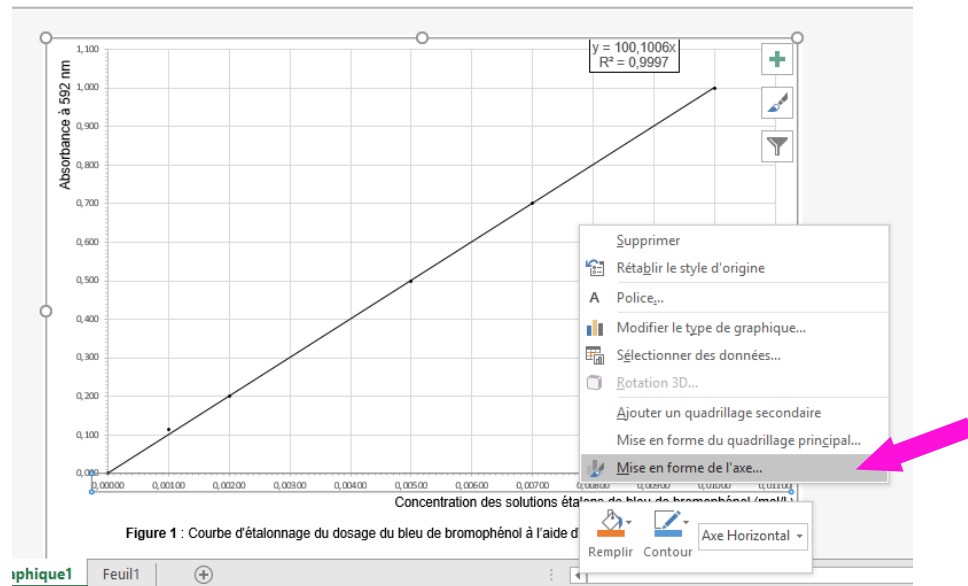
y = 100,1006x
R² = 0,9997

Absorbance à 592 nm

1,100
1,000
0,900
0,800
0,700
0,600
0,500
0,400
0,300
0,200
0,100
0,000

0,00000
0,00100
0,00200
0,00300
0,00400
0,00500
0,00600
0,00700
0,00800
0,01000
0,01100

Concentration des solutions étalons de bleu de bromophénol (mol/L)

Figure 1 : Courbe d'étalonnage du dosage du bleu de bromophénol à l'aide d

Supprimer
Rétablir le style d'origine
Police...
Modifier le type de graphique...
Sélectionner des données...
Rotation 3D...
Ajouter un quadrillage secondaire
Mise en forme du quadrillage principal...
Mise en forme de l'axe...

Remplir
Contour
Axe Horizontal

phique1
Feuil1